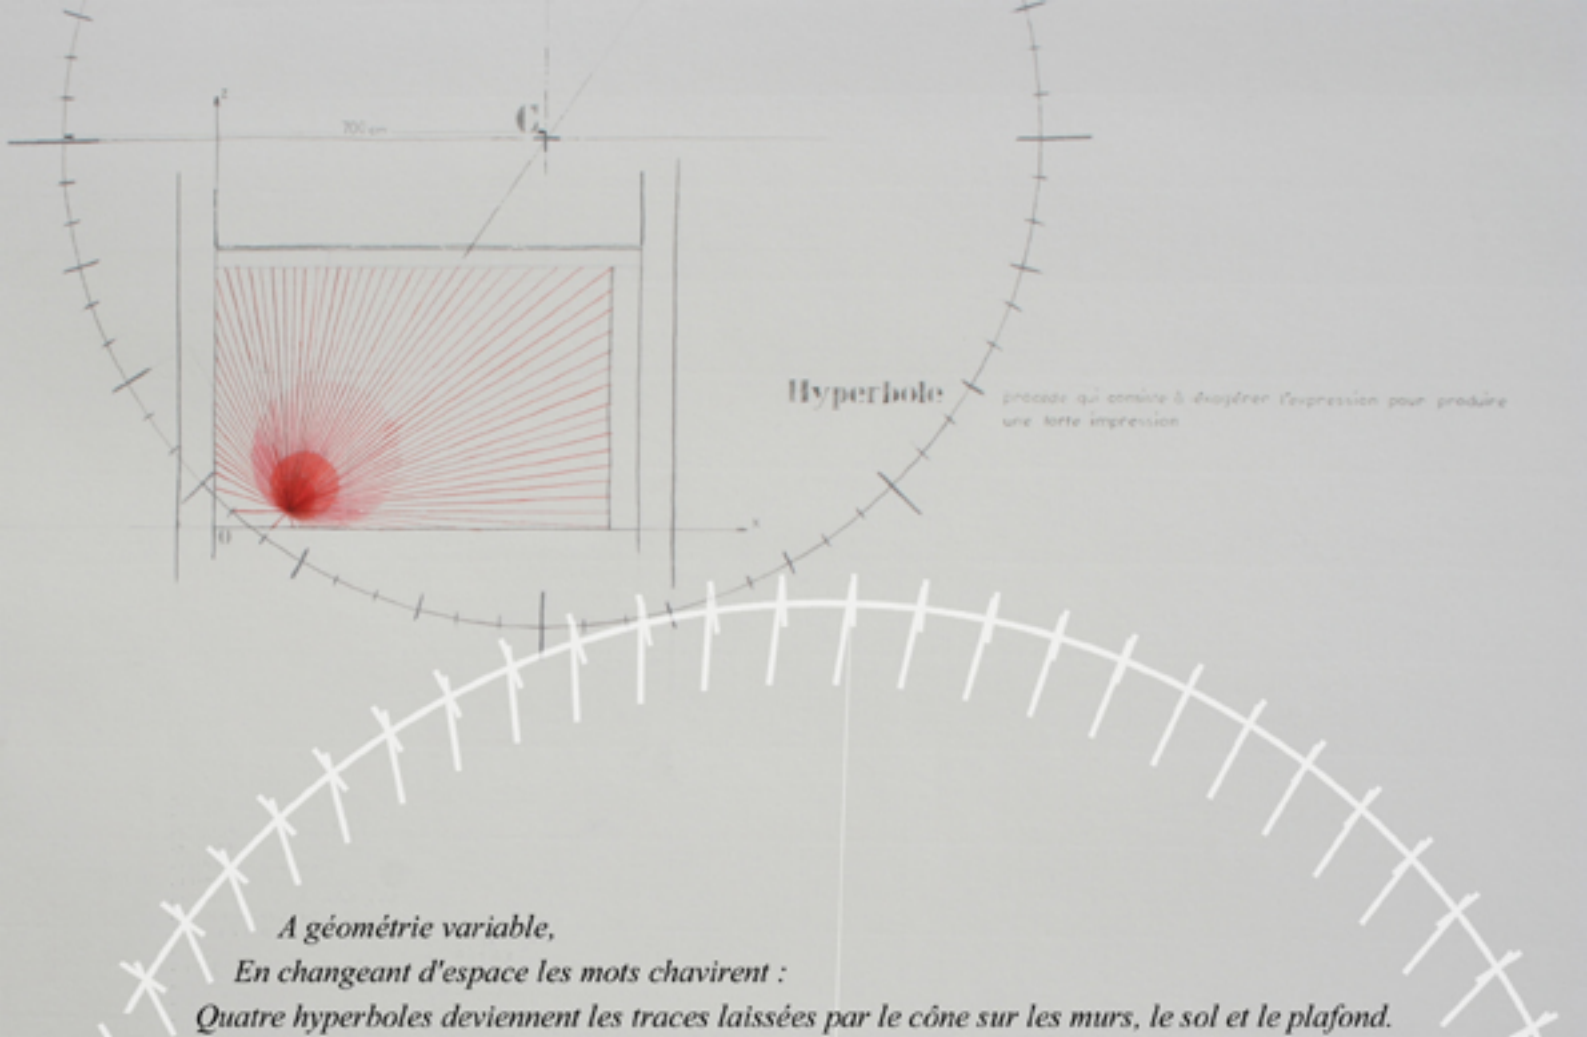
z

700 cm

C

x

0

Hyperbole

procédé qui consiste à exagérer l'expression pour produire une forte impression

A géométrie variable,
En changeant d'espace les mots chavirent :
Quatre hyperboles deviennent les traces laissées par le cône sur les murs, le sol et le plafond.